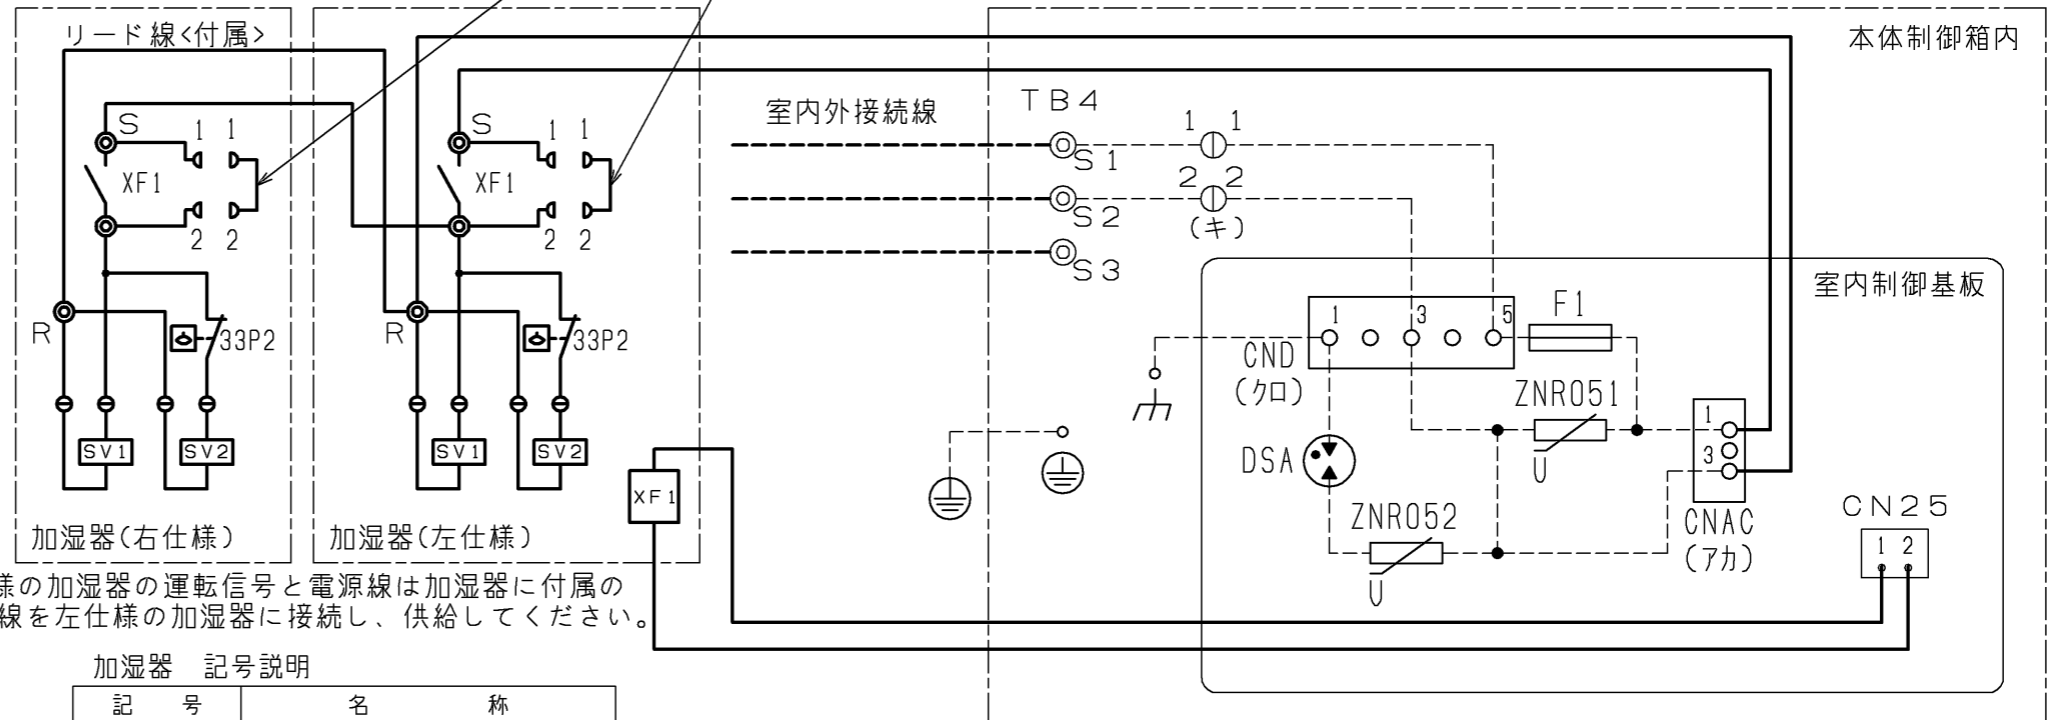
リード線<付属>

本体制御箱内

S 1 1
XF1
2 2
R
33P2
SV1 SV2
加湿器(右仕様)

S 1 1
XF1
2 2
R
33P2
SV1 SV2
加湿器(左仕様)

室内外接続線

TB4
S1
S2
S3
1 1
2 2
(キ)

室内制御基板

1 3 5
CND
(クロ)
F1
ZNR051
DSA
ZNR052
1
3
CNAC
(アカ)
CN25
1 2
XF1

様の加湿器の運転信号と電源線は加湿器に付属の
線を左仕様の加湿器に接続し、供給してください。

加湿器 記号説明

| 記 号 | 名 称 |
|---|---|